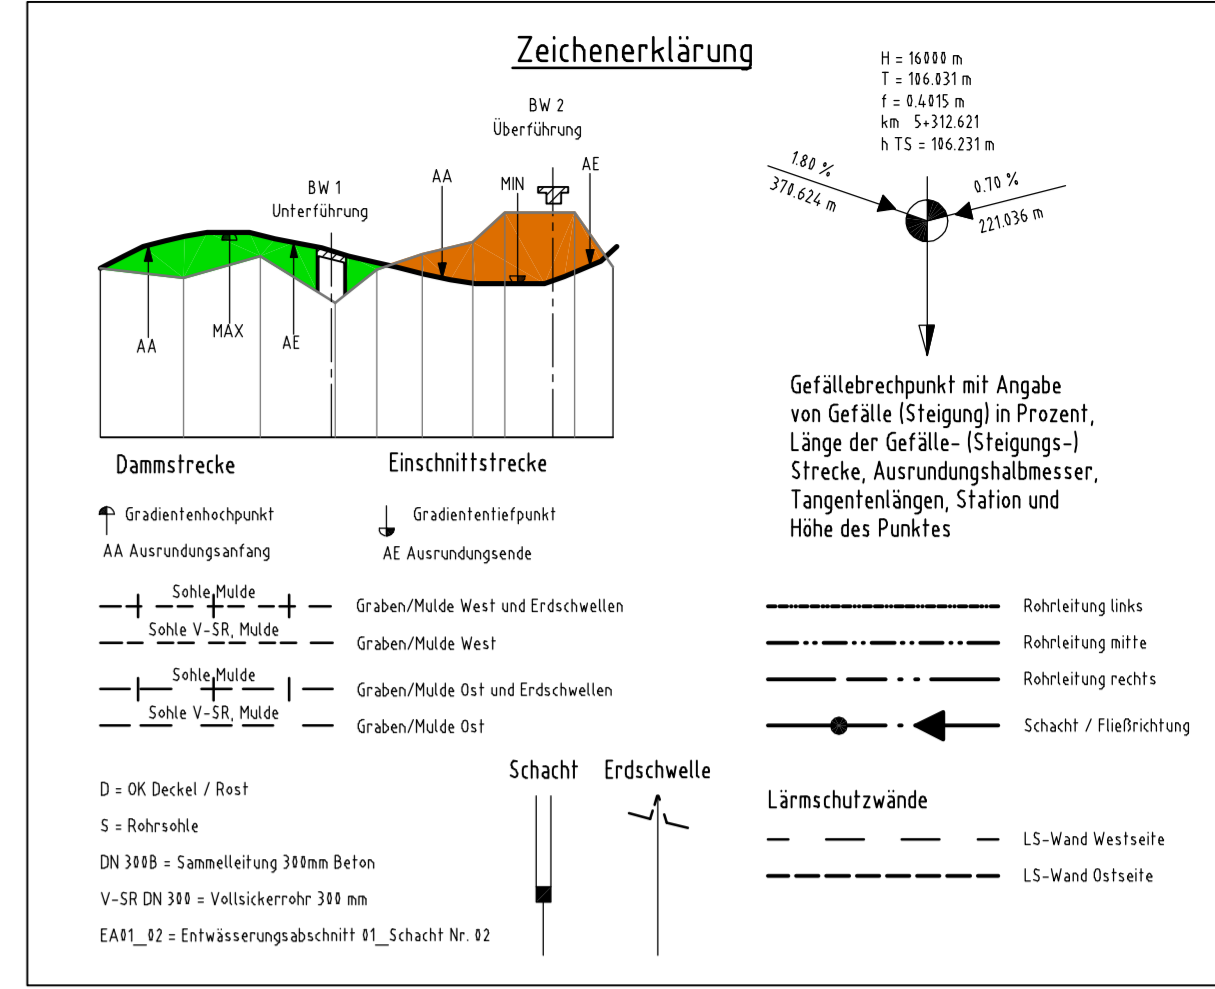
Zeichenerklärung

BW 2
Überführung

BW 1
Unterführung

AA
MIN
AE

AA
MAX
AE

Dammstrecke
Einschnittstrecke

H = 16000 m
T = 106.031 m
f = 0.4015 m
km 5+312.621
h TS = 106.231 m

1.80 %
370.624 m
0.70 %
221.036 m

Gefällebrechpunkt mit Angabe von Gefälle (Steigung) in Prozent, Länge der Gefälle- (Steigungs-) Strecke, Ausrundungshalbmesser, Tangentenlängen, Station und Höhe des Punktes

Gradientenhochpunkt
AA Ausrundungsanfang

Gradiententiefpunkt
AE Ausrundungsende

Sohle Mulde
Graben/Mulde West und Erdschwellen
Sohle V-SR, Mulde
Graben/Mulde West
Sohle Mulde
Graben/Mulde Ost und Erdschwellen
Sohle V-SR, Mulde
Graben/Mulde Ost

Rohrleitung links
Rohrleitung mitte
Rohrleitung rechts
Schacht / Fließrichtung

D = OK Deckel / Rost
S = Rohrsohle
DN 300B = Sammelleitung 300mm Beton
V-SR DN 300 = Vollsickerrohr 300 mm
EA01_02 = Entwässerungsabschnitt 01_Schacht Nr. 02

Schacht
Erdschwelle

Lärmschutzwände
LS-Wand Westseite
LS-Wand Ostseite